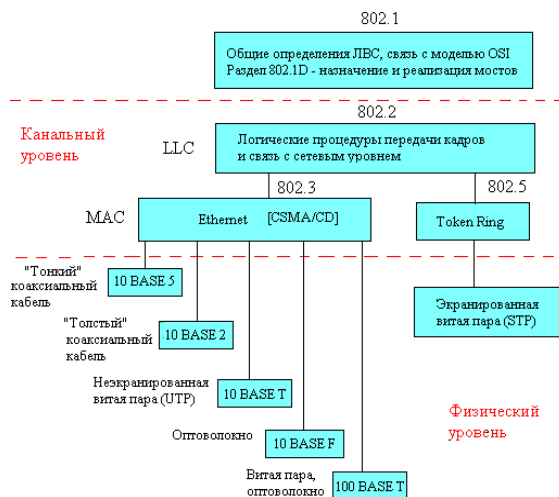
802.1

Общие определения ЛВС, связь с моделью OSI
Раздел 802.1D - назначение и реализация мостов

802.2

Канальный уровень

LLC

Логические процедуры передачи кадров и связь с сетевым уровнем

802.3

802.5

MAC

Ethernet [CSMA/CD]

Token Ring

"Тонкий" коаксиальный кабель

10 BASE 5

Экранированная витая пара (STP)

"Толстый" коаксиальный кабель

10 BASE 2

Неэкранированная витая пара (UTP)

10 BASE T

Физический уровень

Оптоволокно

10 BASE F

Витая пара, оптоволокно

100 BASE T